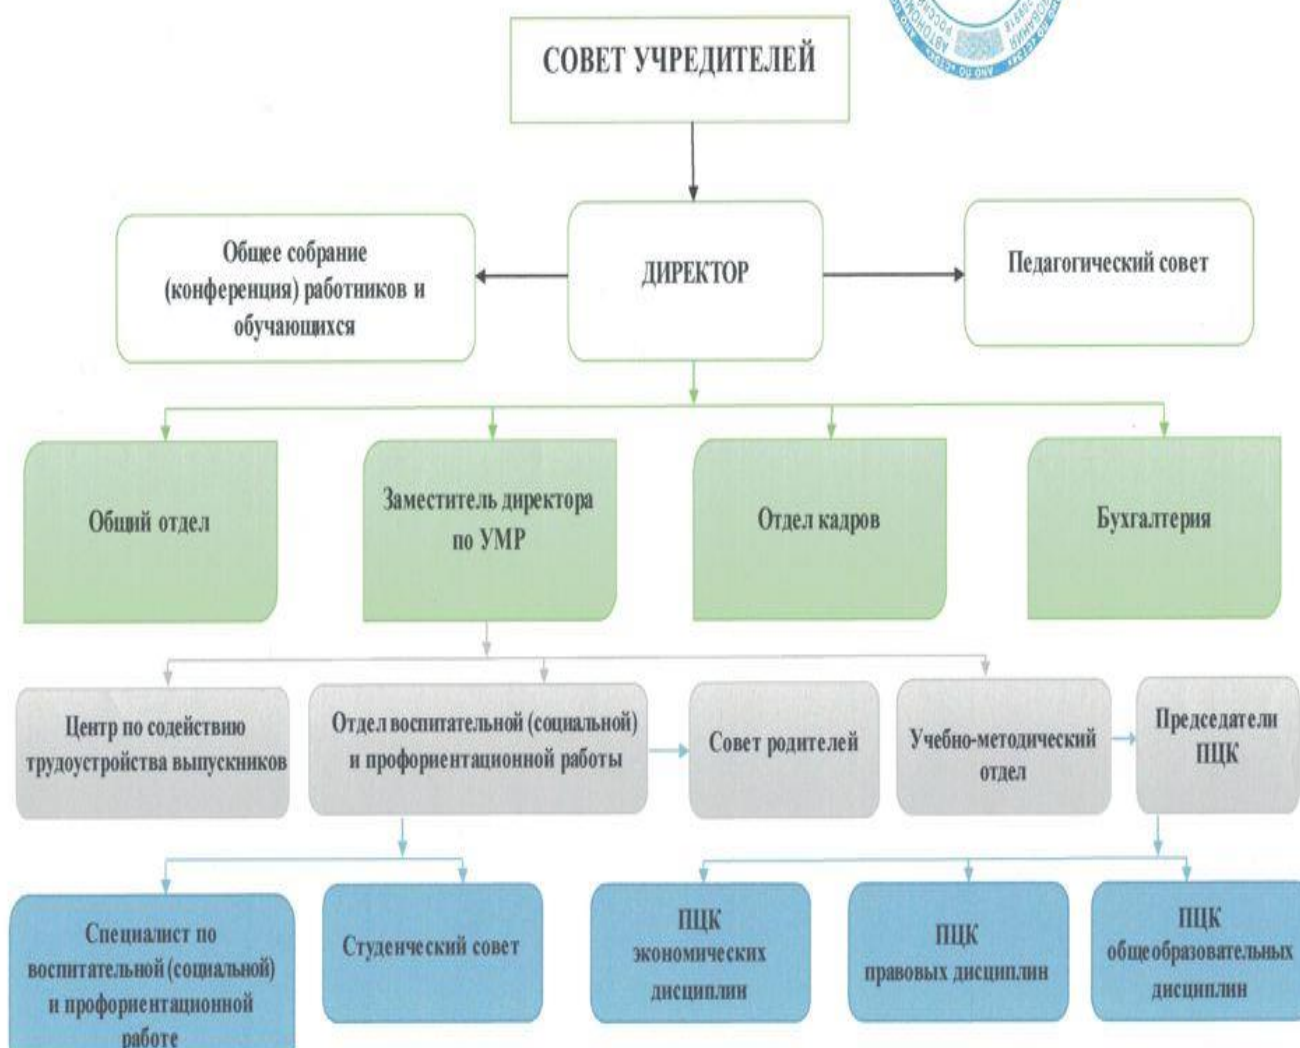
СОВЕТ УЧРЕДИТЕЛЕЙ

Общее собрание (конференция) работников и обучающихся

ДИРЕКТОР

Педагогический совет

Общий отдел

Заместитель директора по УМР

Отдел кадров

Бухгалтерия

Центр по содействию трудоустройства выпускников

Отдел воспитательной (социальной) и профориентационной работы

Совет родителей

Учебно-методический отдел

Председатели ПЦК

Специалист по воспитательной (социальной) и профориентационной работе

Студенческий совет

ПЦК экономических дисциплин

ПЦК правовых дисциплин

ПЦК общеобразовательных дисциплин